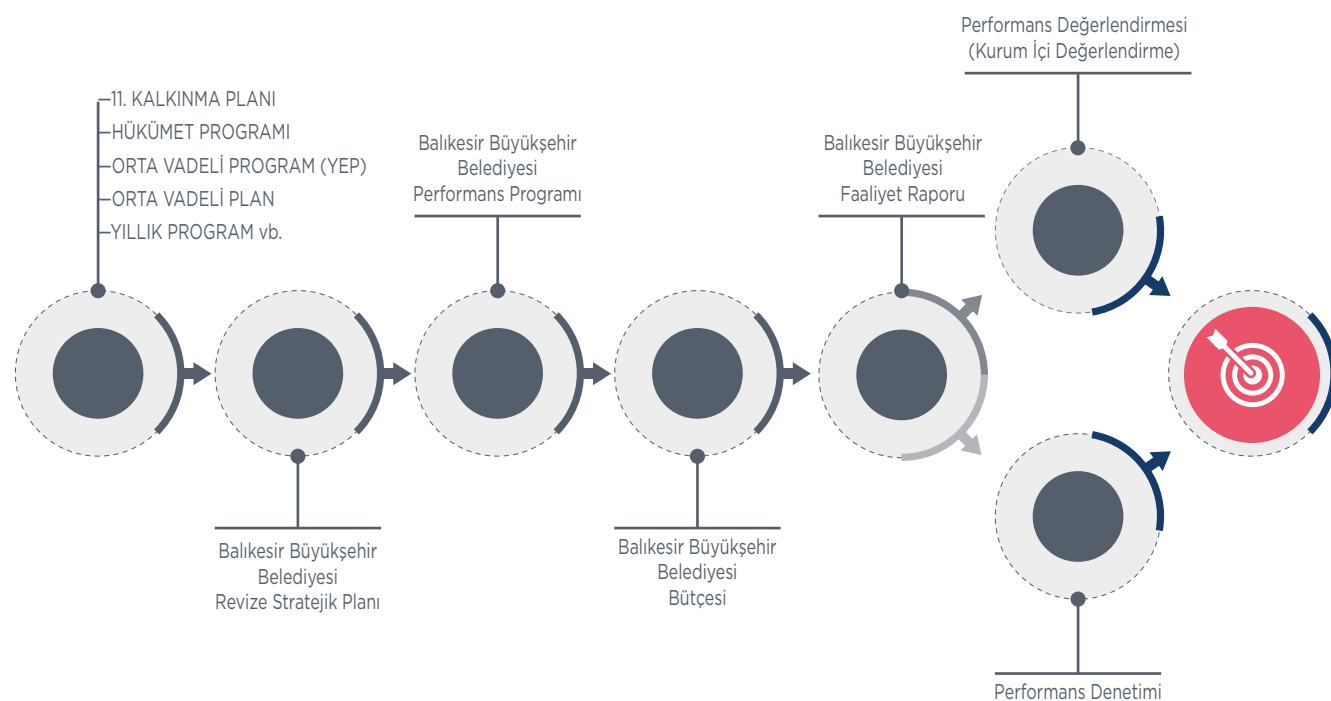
11. KALKINMA PLANI
HÜKÜMET PROGRAMI
ORTA VADELİ PROGRAM (YEP)
ORTA VADELİ PLAN
YILLIK PROGRAM vb.

Balıkesir Büyükşehir Belediyesi Revize Stratejik Planı

Balıkesir Büyükşehir Belediyesi Performans Programı

Balıkesir Büyükşehir Belediyesi Bütçesi

Balıkesir Büyükşehir Belediyesi Faaliyet Raporu

Performans Değerlendirmesi (Kurum İçi Değerlendirme)

Performans Denetimi